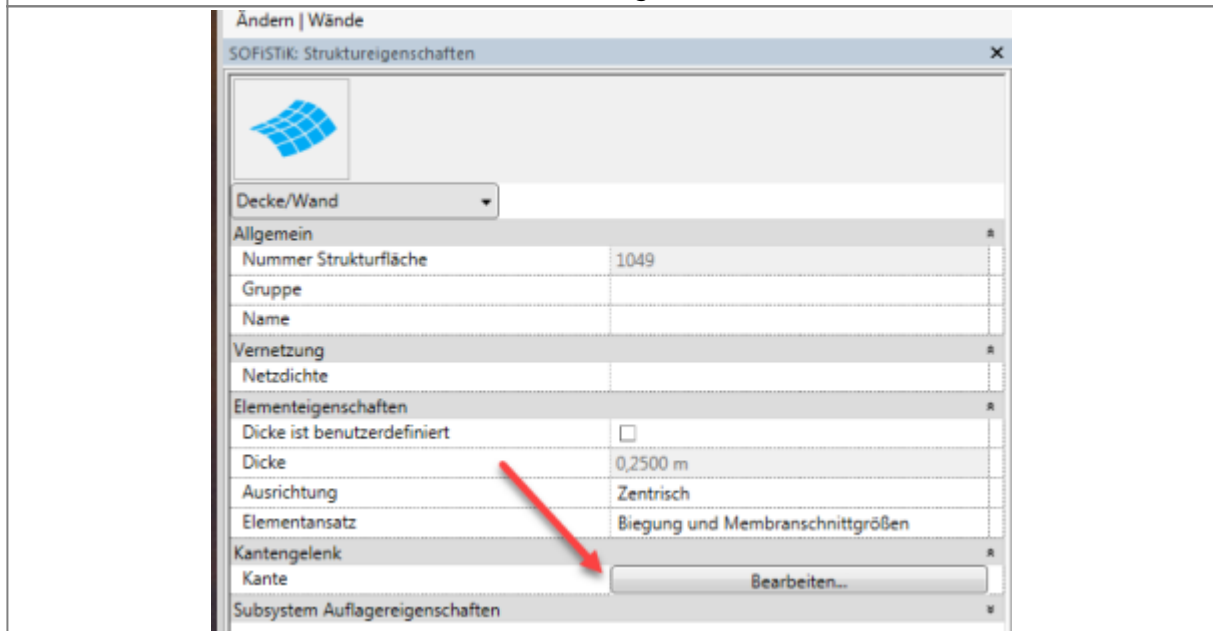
Ändern | Wände
SOFiSTiK: Struktureigenschaften ×

Decke/Wand

| Allgemein | |
|---|---|
| Nummer Strukturfläche | 1049 |
| Gruppe | |
| Name | |
| Vernetzung | |
| Netzdichte | |
| Elementeigenschaften | |
| Dicke ist benutzerdefiniert | ☐ |
| Dicke | 0,2500 m |
| Ausrichtung | Zentrisch |
| Elementansatz | Biegung und Membranschnittgrößen |
| Kantengelenk | |
| Kante | Bearbeiten... |
| Subsystem Auflagereigenschaften | |